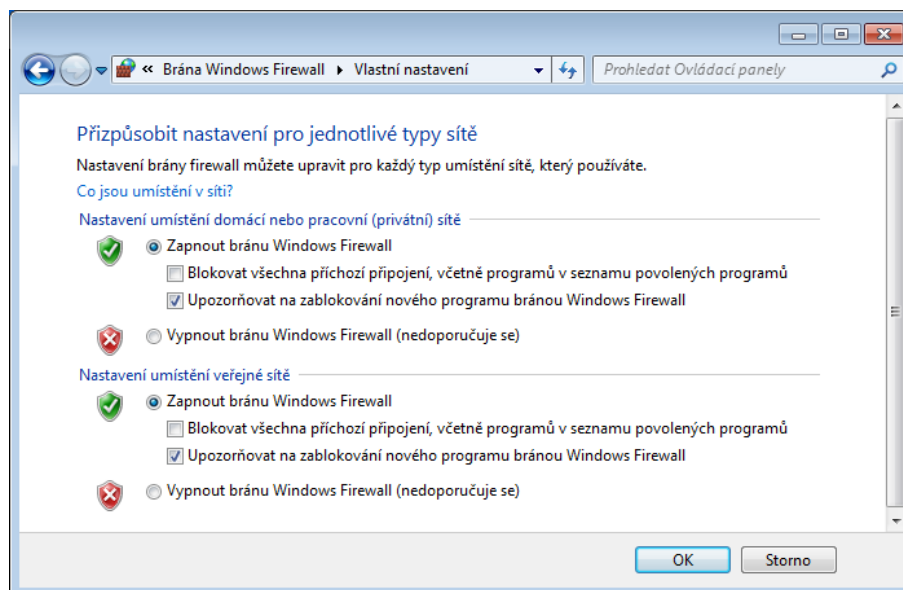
« Brána Windows Firewall ▸ Vlastní nastavení

Prohledat Ovládací panely

Přizpůsobit nastavení pro jednotlivé typy sítě

Nastavení brány firewall můžete upravit pro každý typ umístění sítě, který používáte.

Co jsou umístění v síti?

Nastavení umístění domácí nebo pracovní (privátní) sítě

Zapnout bránu Windows Firewall

Blokovat všechna příchozí připojení, včetně programů v seznamu povolených programů

Upozorňovat na zablokování nového programu bránou Windows Firewall

Vypnout bránu Windows Firewall (nedoporučuje se)

Nastavení umístění veřejné sítě

Zapnout bránu Windows Firewall

Blokovat všechna příchozí připojení, včetně programů v seznamu povolených programů

Upozorňovat na zablokování nového programu bránou Windows Firewall

Vypnout bránu Windows Firewall (nedoporučuje se)

OK

Storno